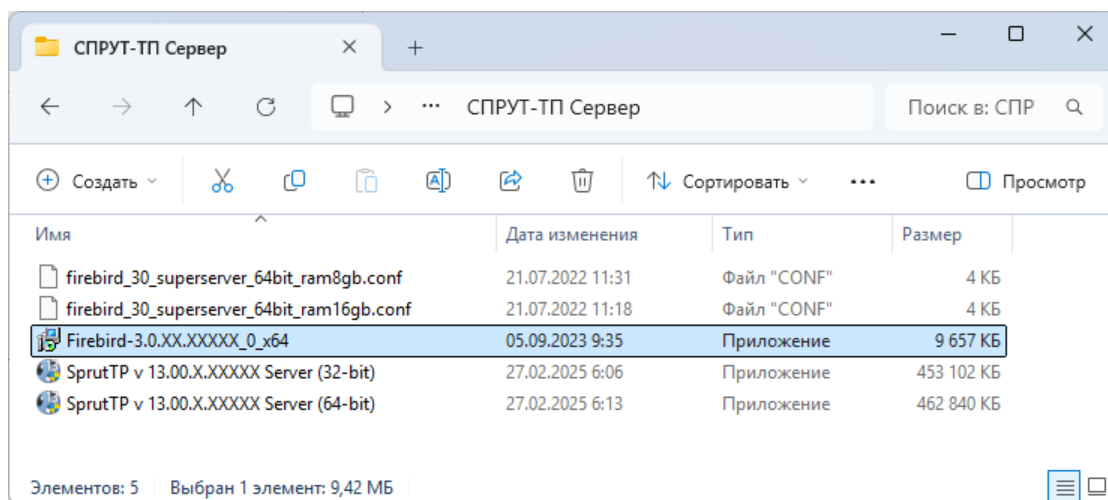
СПРУТ-ТП Сервер ×
+
— ☐ ×
← → ↑ ⟳ > ··· СПРУТ-ТП Сервер
Поиск в: СПР

Создать
Сортировать
···
Просмотр

| Имя | Дата изменения | Тип | Размер |
|---|---|---|---|
| firebird_30_superserver_64bit_ram8gb.conf | 21.07.2022 11:31 | Файл "CONF" | 4 КБ |
| firebird_30_superserver_64bit_ram16gb.conf | 21.07.2022 11:18 | Файл "CONF" | 4 КБ |
| Firebird-3.0.XX.XXXXX_0_x64 | 05.09.2023 9:35 | Приложение | 9 657 КБ |
| SprutTP v 13.00.X.XXXXX Server (32-bit) | 27.02.2025 6:06 | Приложение | 453 102 КБ |
| SprutTP v 13.00.X.XXXXX Server (64-bit) | 27.02.2025 6:13 | Приложение | 462 840 КБ |

Элементов: 5 | Выбран 1 элемент: 9,42 МБ